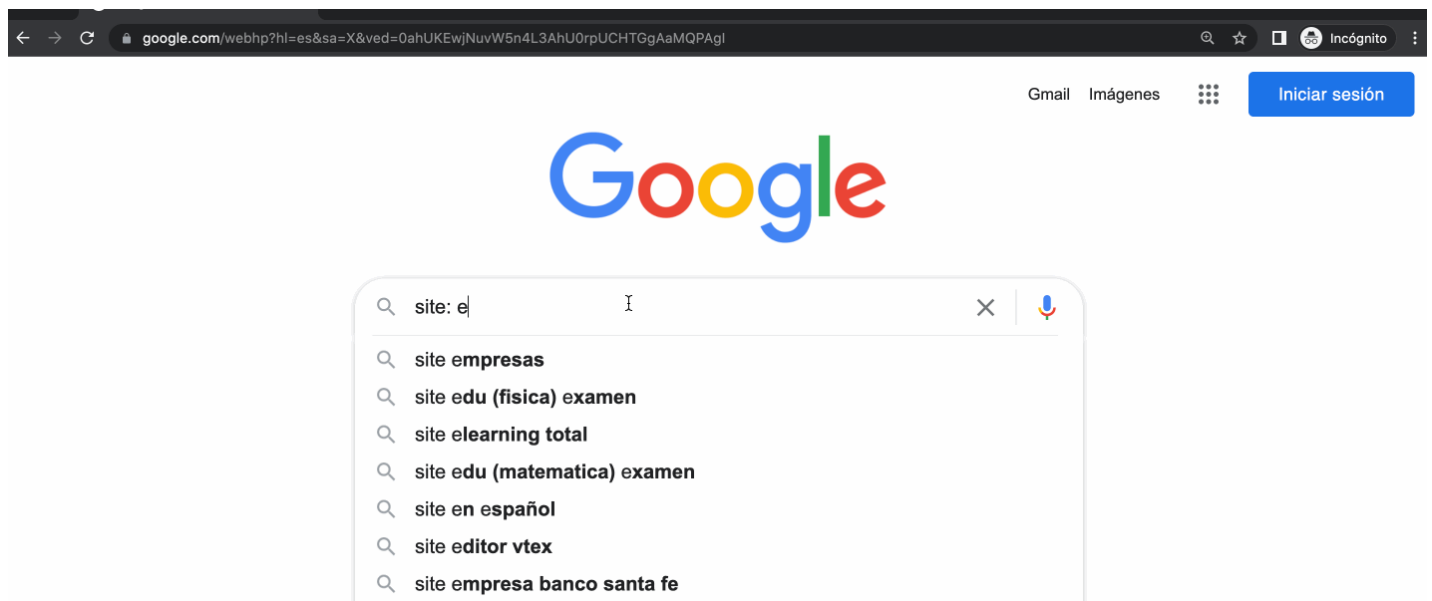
google.com/webhp?hl=es&sa=X&ved=0ahUKEwjNuvW5n4L3AhU0rpUCHTGgAaMQPAgI

Incógnito

Gmail Imágenes Iniciar sesión

Google

site: e

site empresas
site edu (fisica) examen
site elearning total
site edu (matematica) examen
site en español
site editor vtex
site empresa banco santa fe